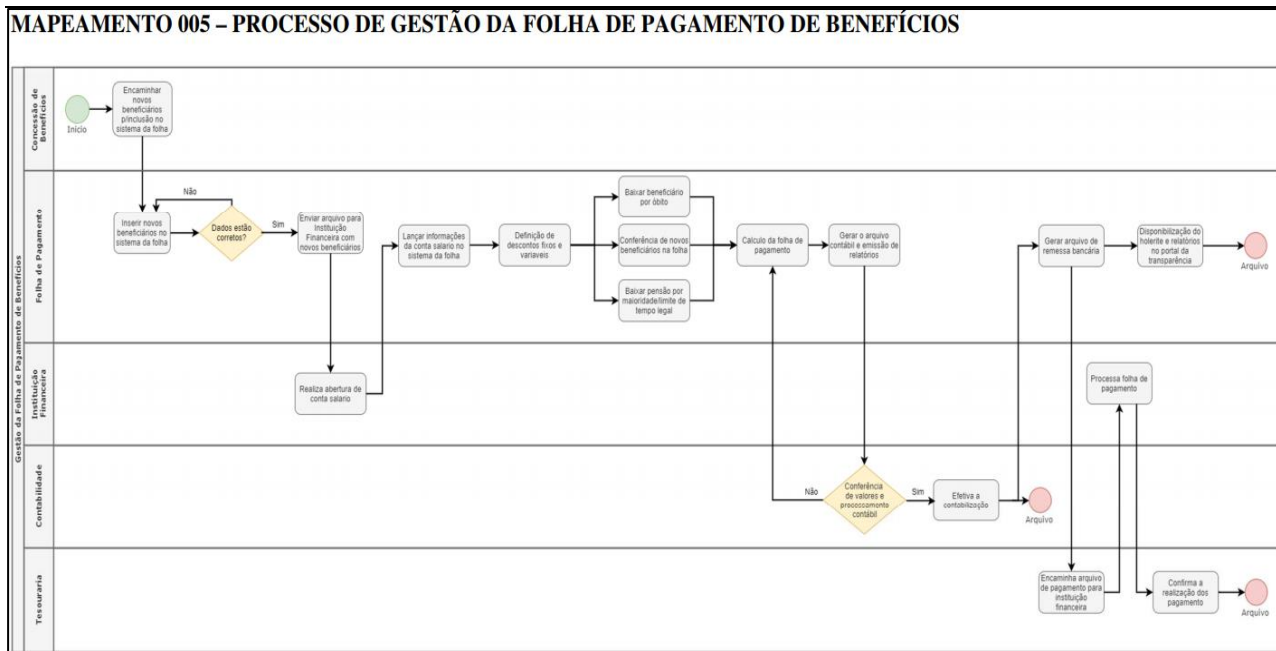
MAPEAMENTO 005 – PROCESSO DE GESTÃO DA FOLHA DE PAGAMENTO DE BENEFÍCIOS

Gestão da Folha de Pagamento de Benefícios

Concessão de Benefícios

Início

Encaminhar novos beneficiários p/inclusão no sistema da folha

Folha de Pagamento

Inserir novos beneficiários no sistema da folha

Não

Dados estão corretos?

Sim

Enviar arquivo para Instituição Financeira com novos beneficiários

Lançar informações da conta salario no sistema da folha

Definição de descontos fixos e variaveis

Baixar beneficiário por óbito

Conferência de novos beneficiários na folha

Baixar pensão por maioridade/limite de tempo legal

Calculo da folha de pagamento

Gerar o arquivo contábil e emissão de relatórios

Gerar arquivo de remessa bancária

Disponibilização do holerite e relatórios no portal da transparência

Arquivo

Instituição Financeira

Realiza abertura de conta salario

Processa folha de pagamento

Contabilidade

Não

Conferência de valores e processamento contábil

Sim

Efetiva a contabilização

Arquivo

Tesouraria

Encaminha arquivo de pagamento para instituição financeira

Confirma a realização dos pagamento

Arquivo